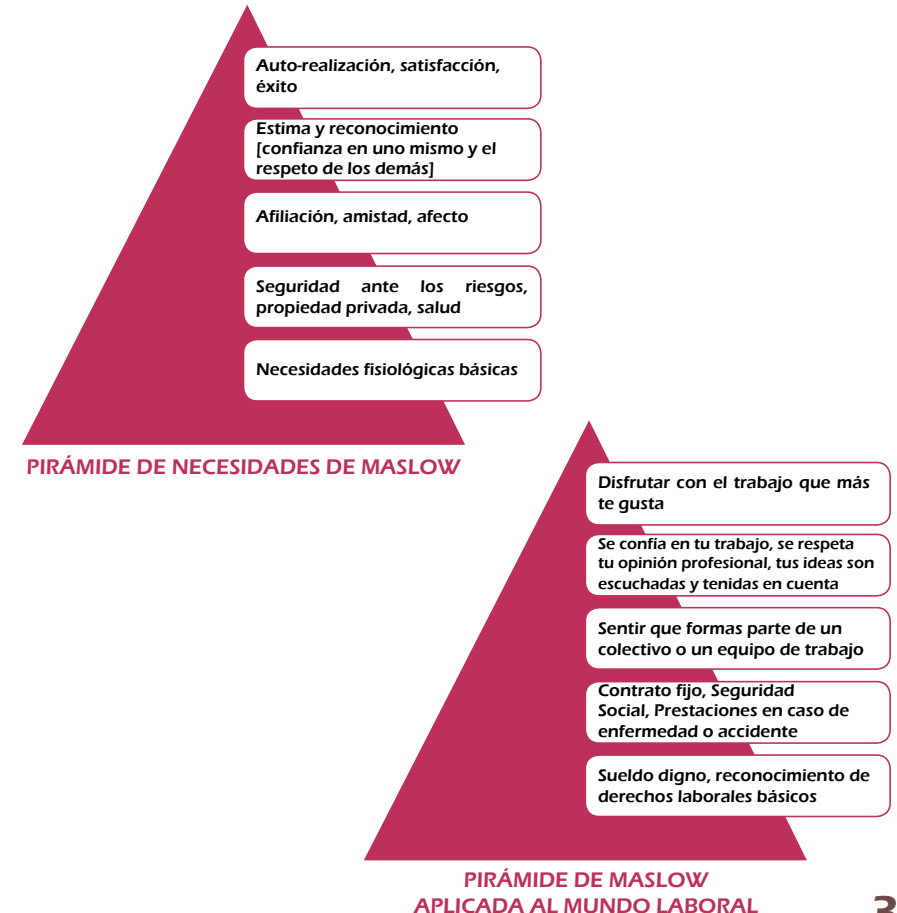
Auto-realización, satisfacción, éxito

Estima y reconocimiento [confianza en uno mismo y el respeto de los demás]

Afiliación, amistad, afecto

Seguridad ante los riesgos, propiedad privada, salud

Necesidades fisiológicas básicas

PIRÁMIDE DE NECESIDADES DE MASLOW

Disfrutar con el trabajo que más te gusta

Se confía en tu trabajo, se respeta tu opinión profesional, tus ideas son escuchadas y tenidas en cuenta

Sentir que formas parte de un colectivo o un equipo de trabajo

Contrato fijo, Seguridad Social, Prestaciones en caso de enfermedad o accidente

Sueldo digno, reconocimiento de derechos laborales básicos

PIRÁMIDE DE MASLOW APLICADA AL MUNDO LABORAL

3